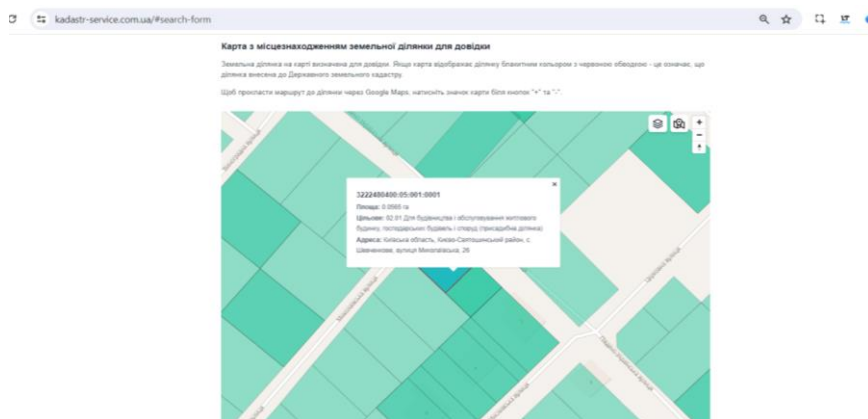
kadastr-service.com.ua/#search-form

Карта з місцезнаходженням земельної ділянки для довідки

Земельна ділянка на карті визначена для довідки. Якщо карта відображає ділянку блакитним кольором з червоною обводкою - це означає, що ділянка внесена до Державного земельного кадастру.

Щоб прокласти маршрут до ділянки через Google Maps, натисніть значок карти біля кнопок "+" та "-".

3222480400:05:001:0001
Площа: 0.0665 га
Цільове: 02.01 Для будівництва і обслуговування житлового будинку, господарських будівель і споруд (присадибна ділянка)
Адреса: Київська область, Києво-Святошинський район, с. Шевченкове, вулиця Миколаївська, 26

+
-
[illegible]
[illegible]
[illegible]
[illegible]